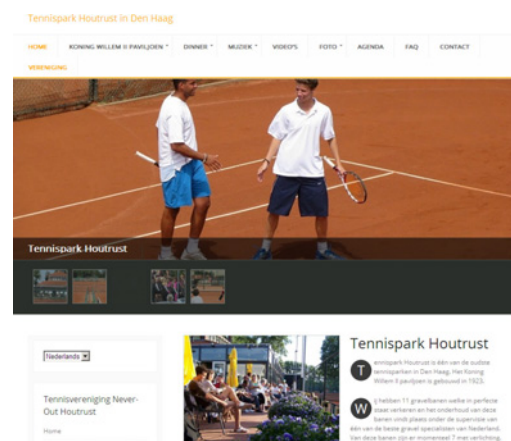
Tennispark Houtrust in Den Haag

HOME KONING WILLEM II PAVILJOEN DINNER MUZIEK VIDEO'S FOTO AGENDA FAQ CONTACT VERENIGING

Tennispark Houtrust

Nederlands

Tennisvereniging Never-Out Houtrust

Home

Tennispark Houtrust

T ennispark Houtrust is één van de oudste tennisparken in Den Haag. Het Koning Willem II paviljoen is gebouwd in 1923.

W ij hebben 11 gravelbanen welke in perfecte staat verkeren en het onderhoud van deze banen vindt plaats onder de supervisie van één van de beste gravel specialisten van Nederland. Van deze banen zijn er momenteel 7 met verlichting.